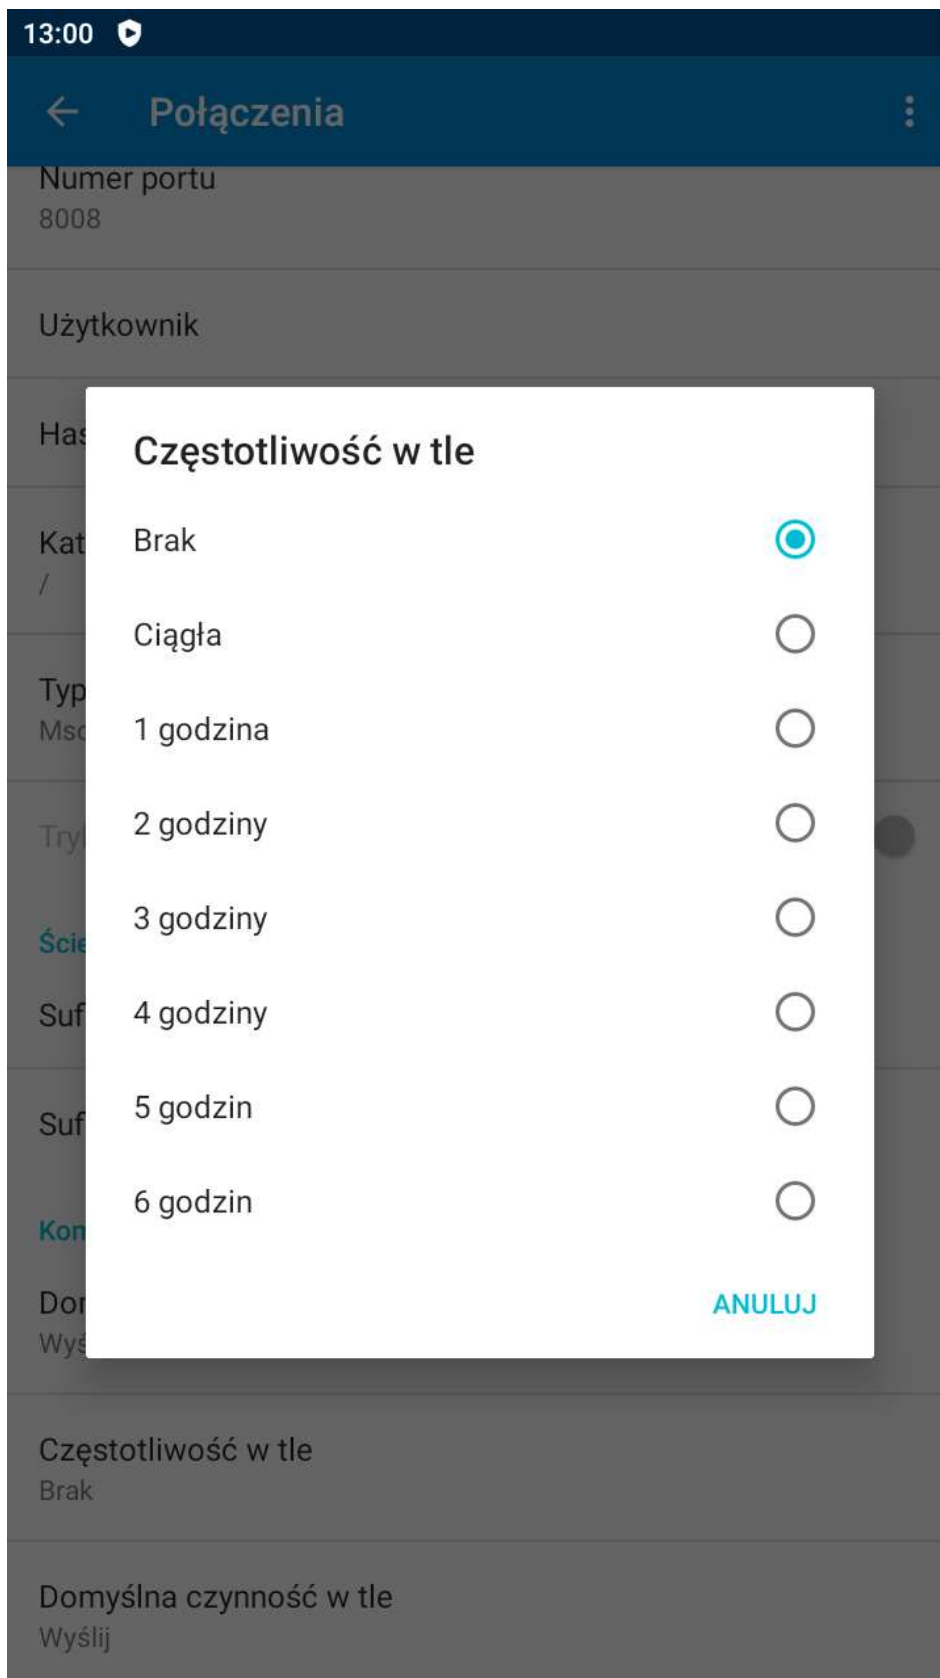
13:00

Połączenia

Numer portu
8008

Użytkownik

Has

Kat
/

Typ
Msc

Try

Ście

Suf

Suf

Kon

Do
Wyś

Częstotliwość w tle

Brak

Ciągła

1 godzina

2 godziny

3 godziny

4 godziny

5 godzin

6 godzin

ANULUJ

Częstotliwość w tle
Brak

Domyślna czynność w tle
Wyślij